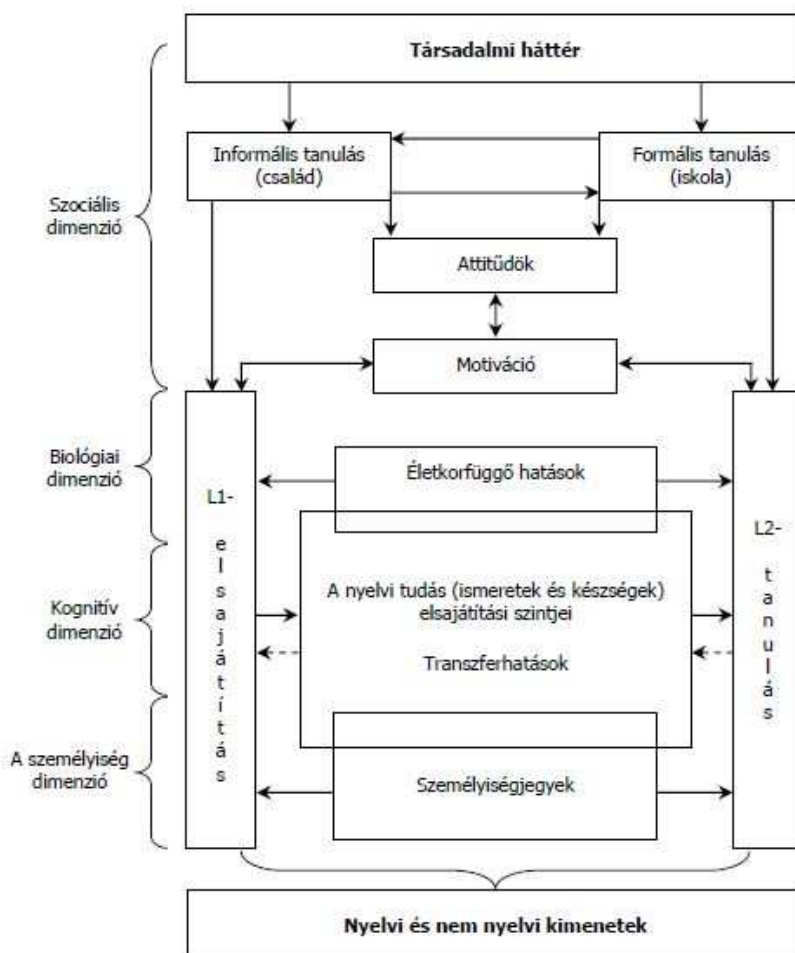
Társadalmi háttér

Szociális dimenzió

Informális tanulás (család)

Formális tanulás (iskola)

Attitűdök

Motiváció

Biológiai dimenzió

Kognitív dimenzió

A személyiség dimenzió

L1-
e
l
s
a
j
á
t
í
t
á
s

Életkorfüggő hatások

A nyelvi tudás (ismeretek és készségek) elsajátítási szintjei

Transzferhatások

Személyiségjegyek

L2-
t
a
n
u
l
á
s

Nyelvi és nem nyelvi kimenetek